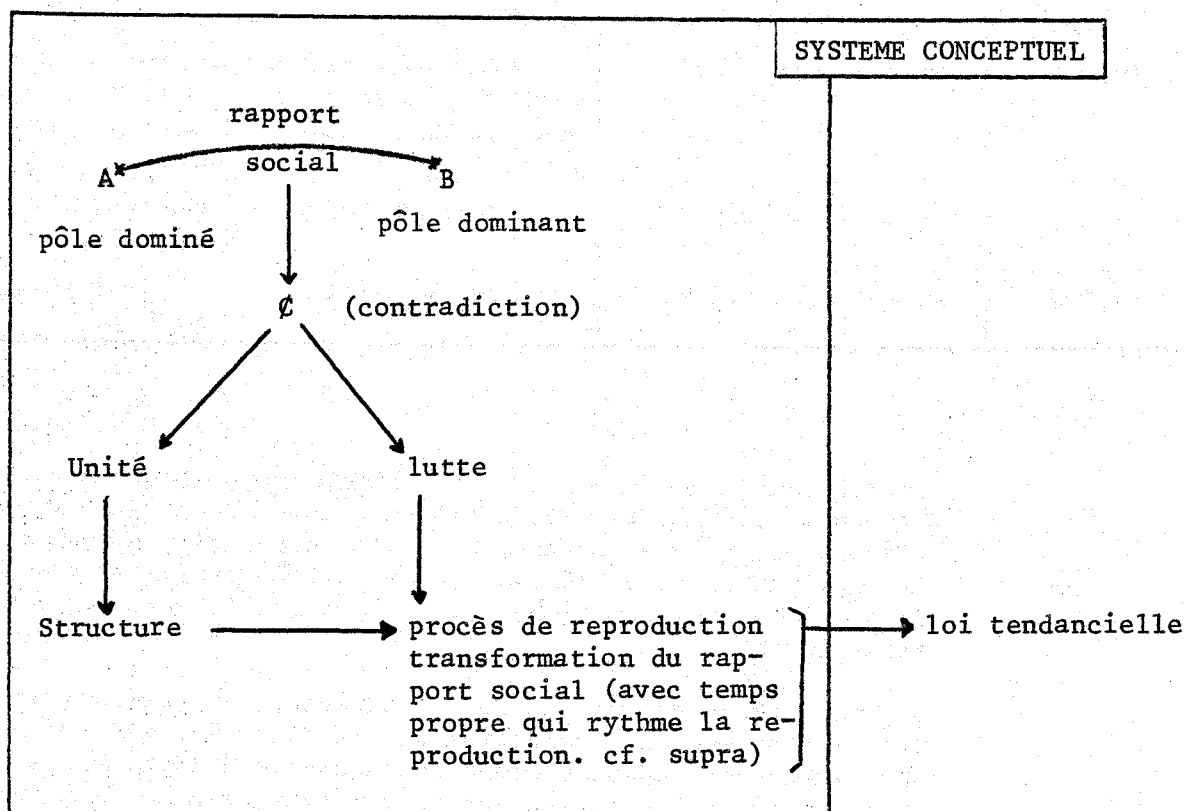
SYSTEME CONCEPTUEL

rapport social

A

B

pôle dominé

pôle dominant

₵ (contradiction)

Unité

lutte

Structure

procès de reproduction transformation du rapport social (avec temps propre qui rythme la reproduction. cf. supra)

loi tendancielle